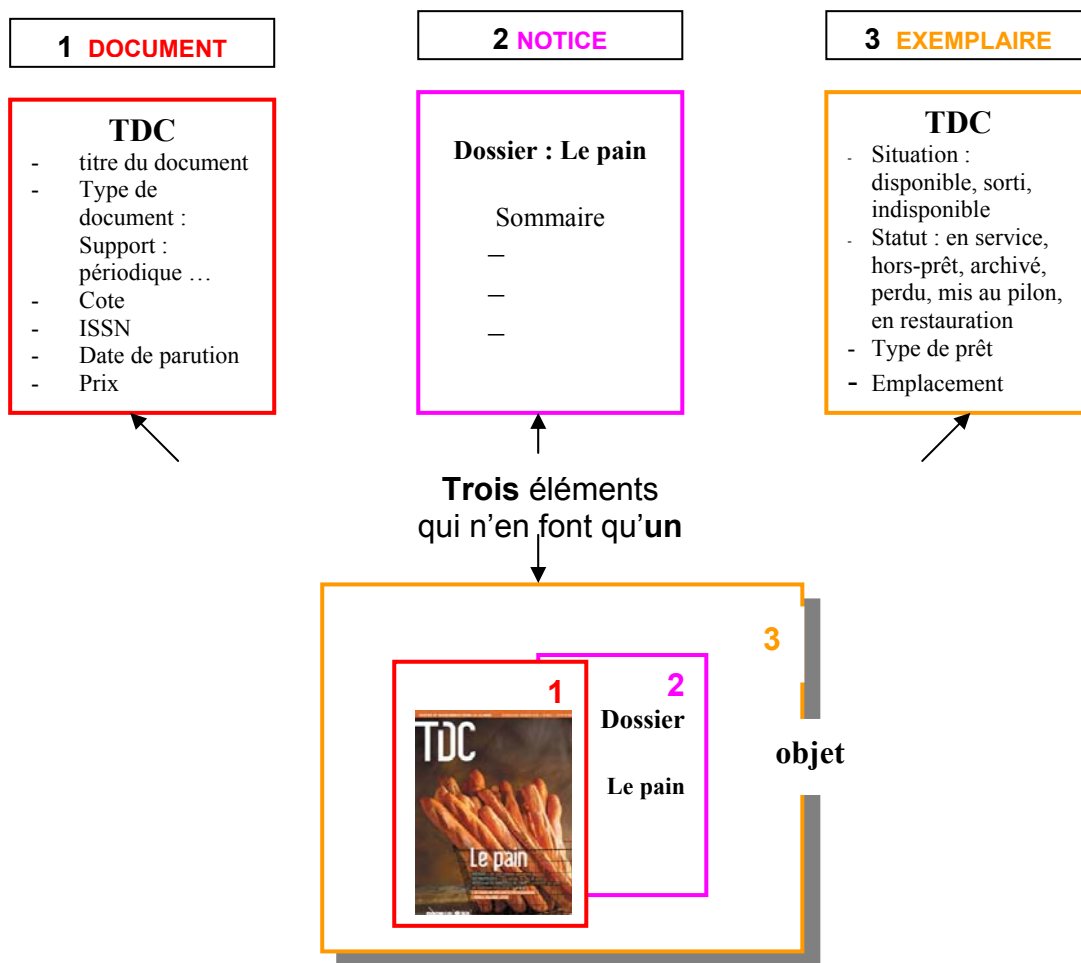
1 DOCUMENT

TDC
- titre du document
- Type de document : Support : périodique …
- Cote
- ISSN
- Date de parution
- Prix

2 NOTICE

Dossier : Le pain

Sommaire
–
–
–

3 EXEMPLAIRE

TDC
- Situation : disponible, sorti, indisponible
- Statut : en service, hors-prêt, archivé, perdu, mis au pilon, en restauration
- Type de prêt
- Emplacement

Trois éléments qui n'en font qu'un

3

1

TDC

Le pain

2

Dossier

Le pain

objet